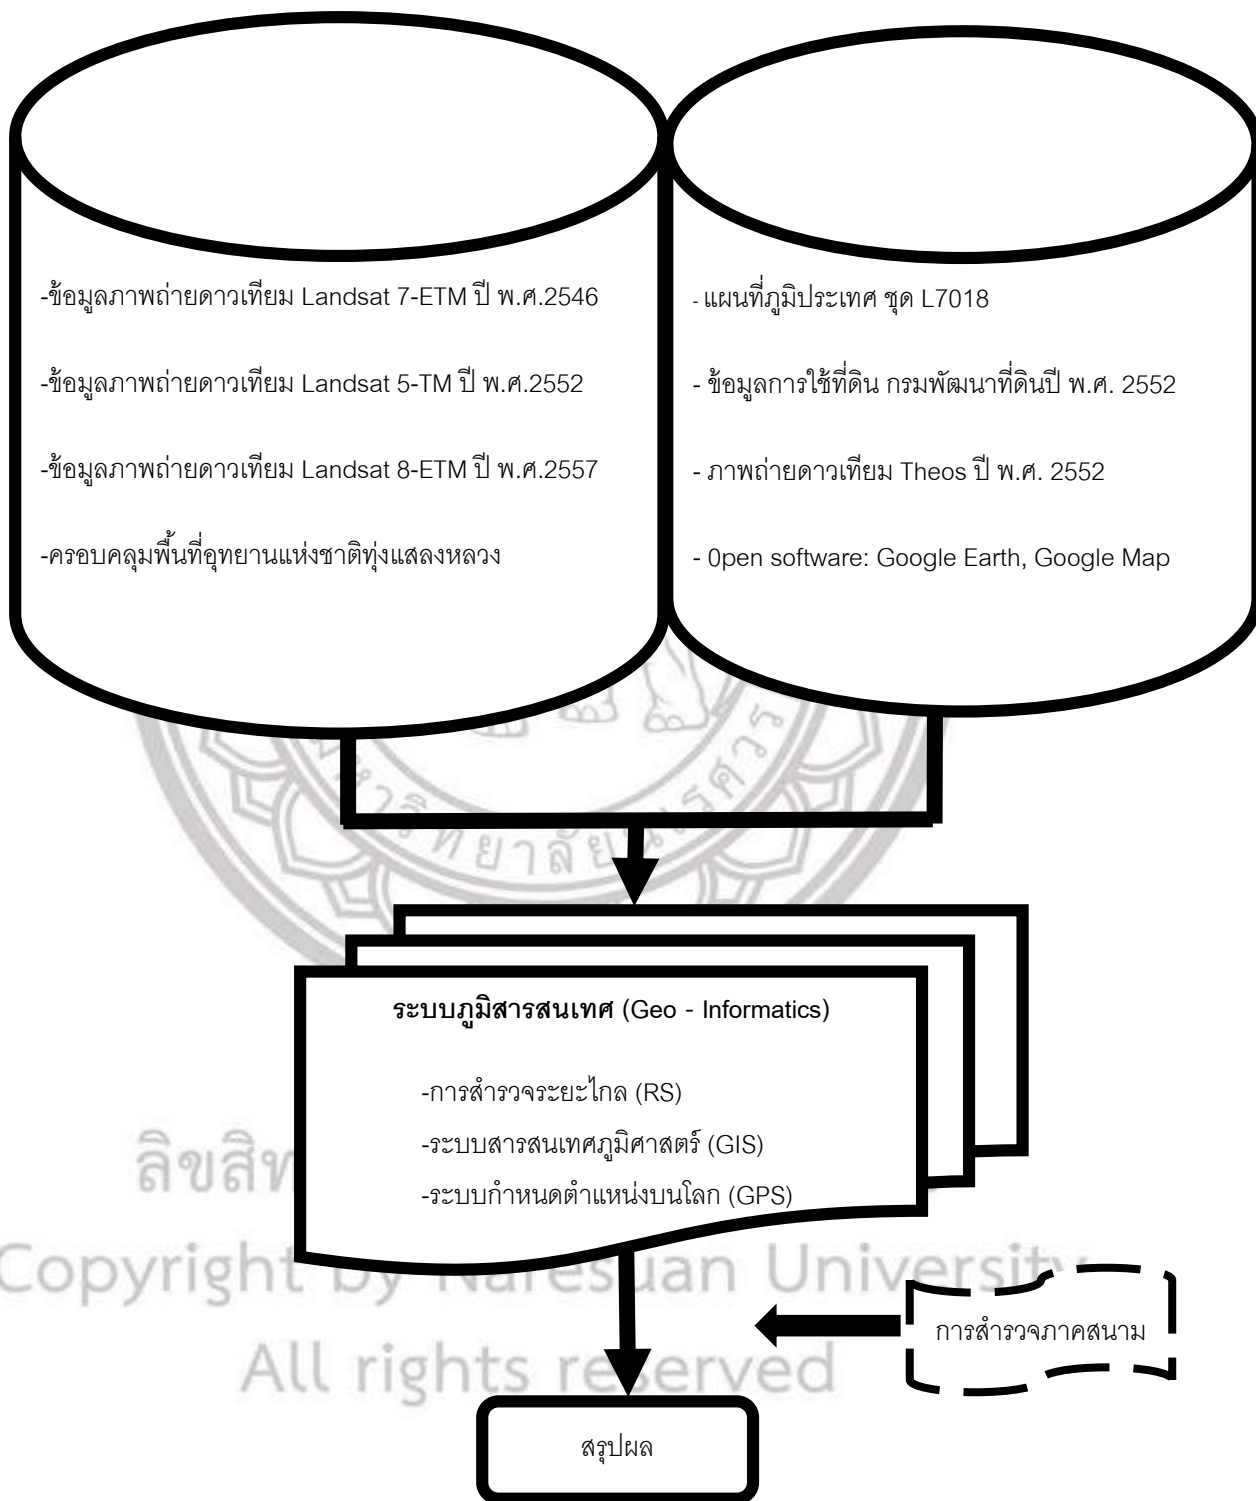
-ข้อมูลภาพถ่ายดาวเทียม Landsat 7-ETM ปี พ.ศ.2546

-ข้อมูลภาพถ่ายดาวเทียม Landsat 5-TM ปี พ.ศ.2552

-ข้อมูลภาพถ่ายดาวเทียม Landsat 8-ETM ปี พ.ศ.2557

-ครอบคลุมพื้นที่อุทยานแห่งชาติทุ่งแสลงหลวง

- แผนที่ภูมิประเทศ ชุด L7018

- ข้อมูลการใช้ที่ดิน กรมพัฒนาที่ดินปี พ.ศ. 2552

- ภาพถ่ายดาวเทียม Theos ปี พ.ศ. 2552

- 0pen software: Google Earth, Google Map

ระบบภูมิสารสนเทศ (Geo - Informatics)

-การสำรวจระยะไกล (RS)

-ระบบสารสนเทศภูมิศาสตร์ (GIS)

-ระบบกำหนดตำแหน่งบนโลก (GPS)

การสำรวจภาคสนาม

สรุปผล

ลิขสิท

Copyright by Naresuan University
All rights reserved